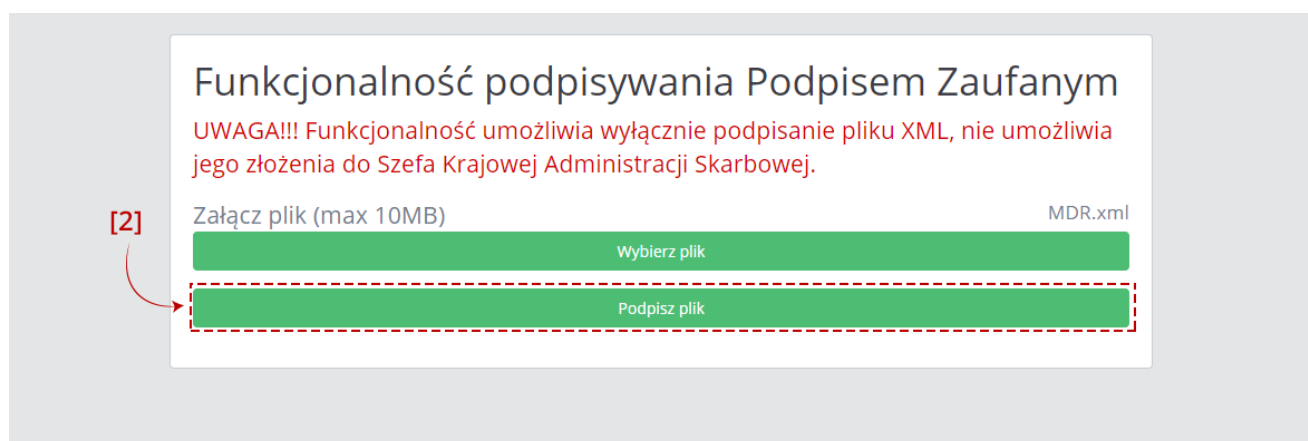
Funkcjonalność podpisywania Podpisem Zaufanym

UWAGA!!! Funkcjonalność umożliwia wyłącznie podpisanie pliku XML, nie umożliwia jego złożenia do Szefa Krajowej Administracji Skarbowej.

[2]

Załącz plik (max 10MB)

MDR.xml

Wybierz plik

Podpisz plik